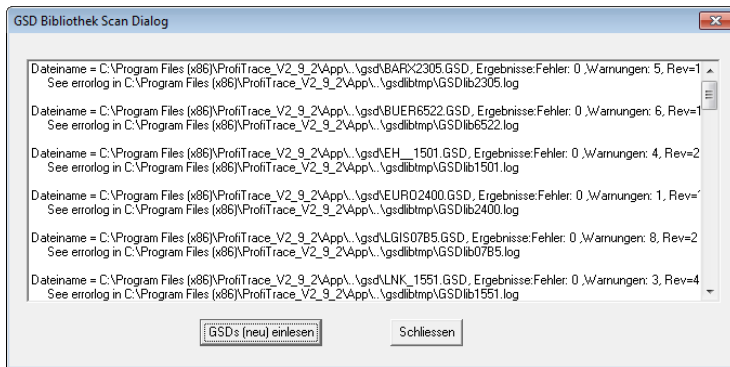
GSD Bibliothek Scan Dialog

Dateiname = C:\Program Files (x86)\ProfiTrace_V2_9_2\App\..\gsd\BARX2305.GSD, Ergebnisse:Fehler: 0 ,Warnungen: 5, Rev=1
See errorlog in C:\Program Files (x86)\ProfiTrace_V2_9_2\App\..\gsdlibtmp\GSDlib2305.log

Dateiname = C:\Program Files (x86)\ProfiTrace_V2_9_2\App\..\gsd\BUER6522.GSD, Ergebnisse:Fehler: 0 ,Warnungen: 6, Rev=1
See errorlog in C:\Program Files (x86)\ProfiTrace_V2_9_2\App\..\gsdlibtmp\GSDlib6522.log

Dateiname = C:\Program Files (x86)\ProfiTrace_V2_9_2\App\..\gsd\EH__1501.GSD, Ergebnisse:Fehler: 0 ,Warnungen: 4, Rev=2
See errorlog in C:\Program Files (x86)\ProfiTrace_V2_9_2\App\..\gsdlibtmp\GSDlib1501.log

Dateiname = C:\Program Files (x86)\ProfiTrace_V2_9_2\App\..\gsd\EURO2400.GSD, Ergebnisse:Fehler: 0 ,Warnungen: 1, Rev=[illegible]
See errorlog in C:\Program Files (x86)\ProfiTrace_V2_9_2\App\..\gsdlibtmp\GSDlib2400.log

Dateiname = C:\Program Files (x86)\ProfiTrace_V2_9_2\App\..\gsd\LGIS07B5.GSD, Ergebnisse:Fehler: 0 ,Warnungen: 8, Rev=2
See errorlog in C:\Program Files (x86)\ProfiTrace_V2_9_2\App\..\gsdlibtmp\GSDlib07B5.log

Dateiname = C:\Program Files (x86)\ProfiTrace_V2_9_2\App\..\gsd\LNK_1551.GSD, Ergebnisse:Fehler: 0 ,Warnungen: 3, Rev=4
See errorlog in C:\Program Files (x86)\ProfiTrace_V2_9_2\App\..\gsdlibtmp\GSDlib1551.log

GSDs (neu) einlesen
Schliessen